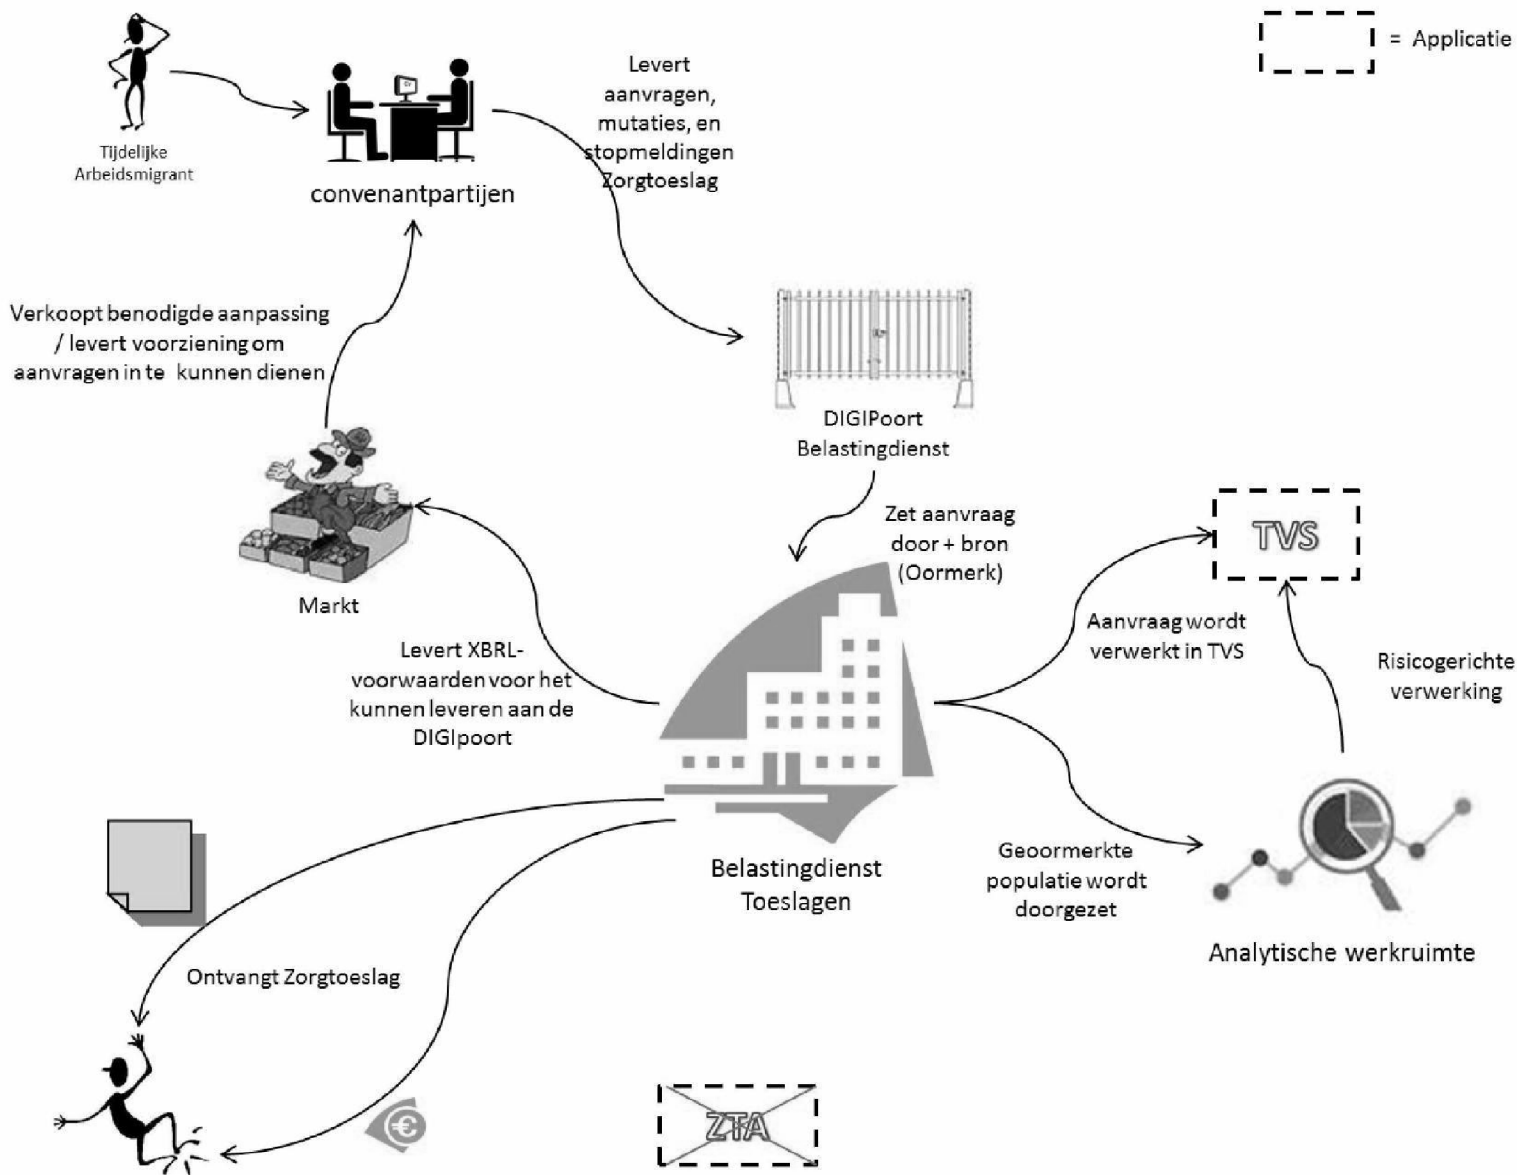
= Applicatie

Tijdelijke Arbeidsmigrant

convenantpartijen

Levert aanvragen, mutaties, en stopmeldingen Zorgtoeslag

Verkoopt benodigde aanpassing / levert voorziening om aanvragen in te kunnen dienen

DIGIPoort Belastingdienst

Zet aanvraag door + bron (Oormerk)

TVS

Markt

Aanvraag wordt verwerkt in TVS

Risicogerichte verwerking

Levert XBRL-voorwaarden voor het kunnen leveren aan de DIGIpoort

Belastingdienst Toeslagen

Geoormerkte populatie wordt doorgezet

Analytische werkruimte

Ontvangt Zorgtoeslag

€

ZTA